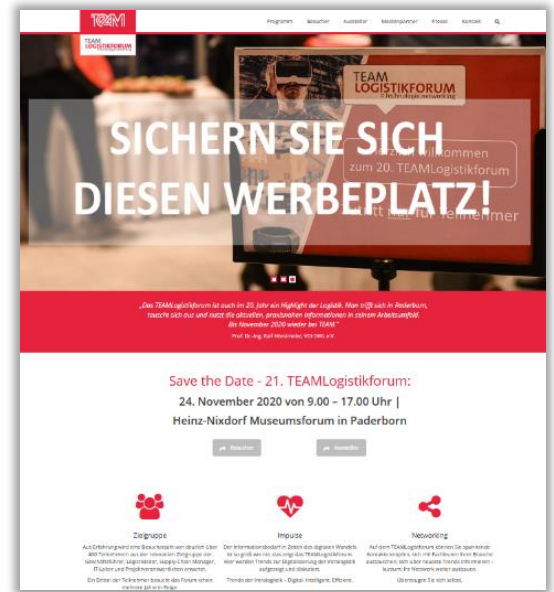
TEAM

Programm Besucher Aussteller Medienpartner Presse Kontakt

TEAM LOGISTIKFORUM

TEAM LOGISTIKFORUM

SICHERN SIE SICH DIESEN WERBEPLATZ!

Willkommen zum 20. TEAMLogistikforum

„Das TEAMLogistikforum ist auch im 20. Jahr ein Highlight der Logistik. Man trifft sich in Paderborn, tauscht sich aus und nutzt die aktuellen, praxisnahen Informationen in seinem Arbeitsumfeld. Bis November 2020 wieder bei TEAM!"

Prof. Dr.-Ing. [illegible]

Save the Date - 21. TEAMLogistikforum:

24. November 2020 von 9.00 – 17.00 Uhr |

Heinz-Nixdorf Museumsforum in Paderborn

Besucher Aussteller

Zielgruppe

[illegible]

Impulse

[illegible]

Trends der Intralogistik – Digital. Intelligent. Effizient.

Networking

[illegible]

Überzeugen Sie sich selbst.